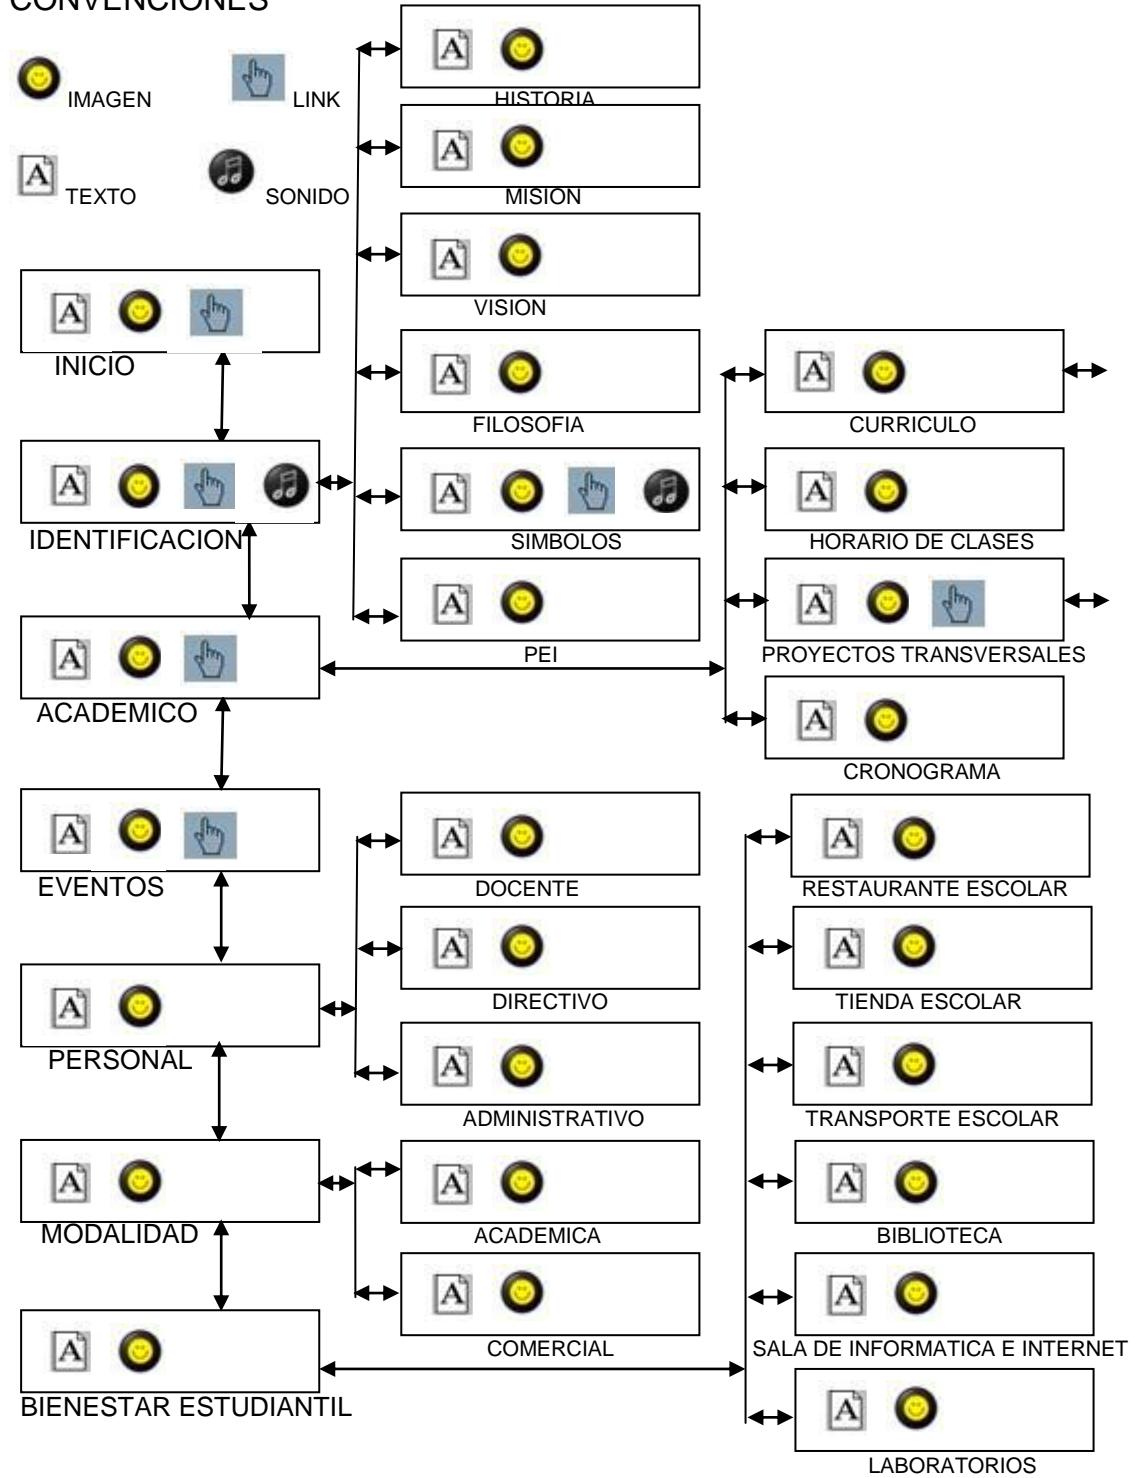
CONVENCIONES

IMAGEN LINK

TEXTO SONIDO

INICIO

IDENTIFICACION

ACADEMICO

EVENTOS

PERSONAL

MODALIDAD

BIENESTAR ESTUDIANTIL

HISTORIA

MISION

VISION

FILOSOFIA

SIMBOLOS

PEI

CURRICULO

HORARIO DE CLASES

PROYECTOS TRANSVERSALES

CRONOGRAMA

DOCENTE

DIRECTIVO

ADMINISTRATIVO

ACADEMICA

COMERCIAL

RESTAURANTE ESCOLAR

TIENDA ESCOLAR

TRANSPORTE ESCOLAR

BIBLIOTECA

SALA DE INFORMATICA E INTERNET

LABORATORIOS